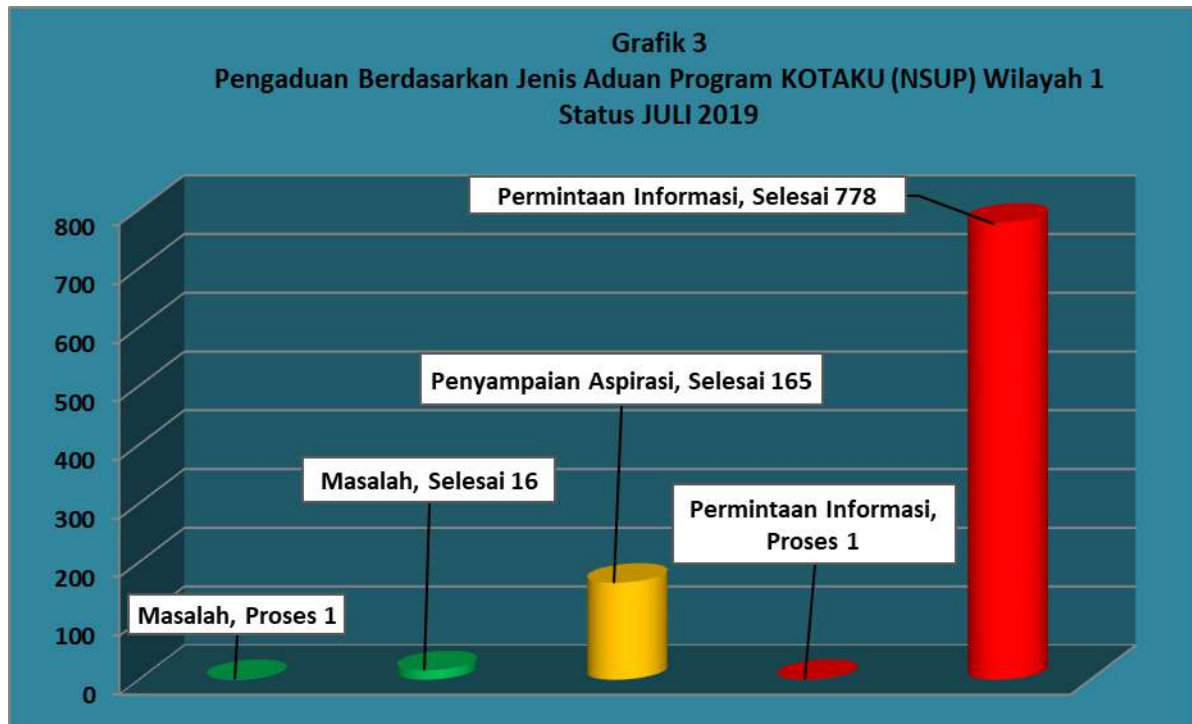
Grafik 3
Pengaduan Berdasarkan Jenis Aduan Program KOTAKU (NSUP) Wilayah 1
Status JULI 2019

800
700
600
500
400
300
200
100
0

Permintaan Informasi, Selesai 778

Penyampaian Aspirasi, Selesai 165

Masalah, Selesai 16

Permintaan Informasi, Proses 1

Masalah, Proses 1